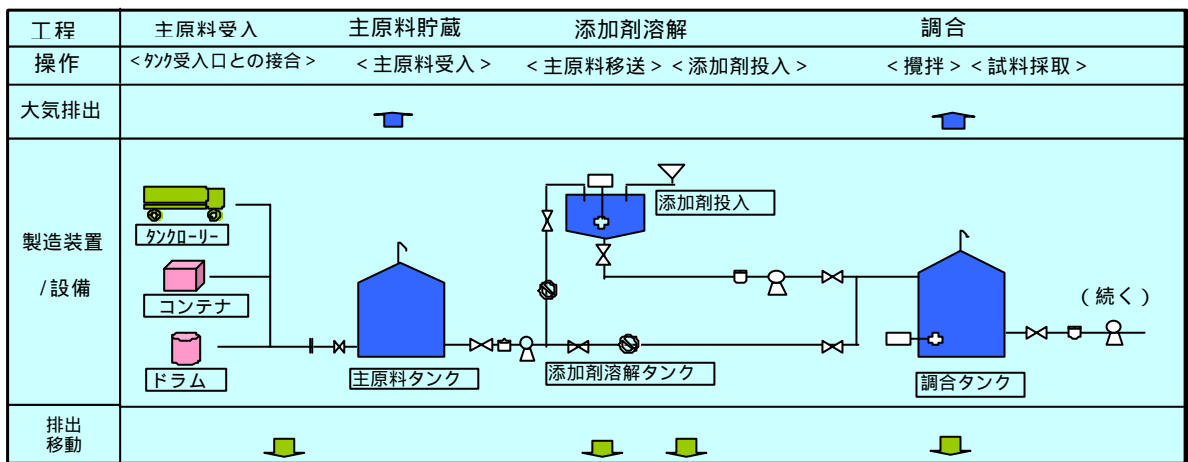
| 工程 | 主原料受入 | 主原料貯蔵 | 添加剤溶解 | 調合 |
|---|---|---|---|---|
| 操作 | <ﾀﾝｸ受入口との接合> | <主原料受入> | <主原料移送><添加剤投入> | <攪拌><試料採取> |
| 大気排出 | | | | |
| 製造装置 /設備 | ﾀﾝｸﾛｰﾘｰ コンテナ ドラム | 主原料タンク | 添加剤投入 添加剤溶解タンク | 調合タンク (続く) |
| 排出 移動 | | | | |